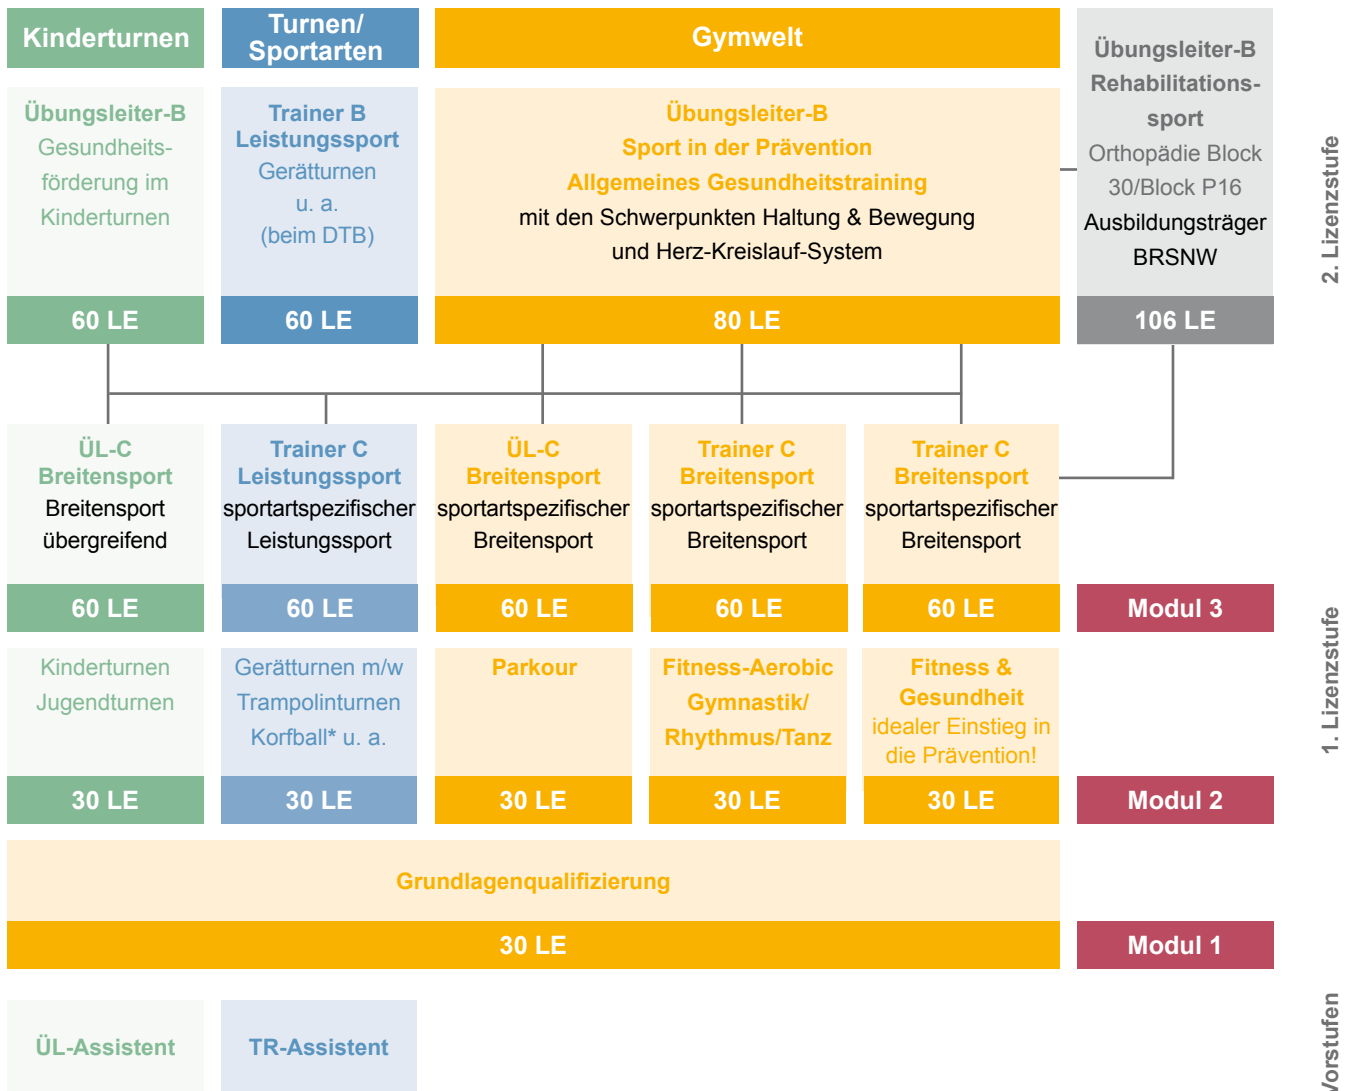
Kinderturnen

Turnen/ Sportarten

Gymwelt

Übungsleiter-B Rehabilitations-sport
Orthopädie Block 30/Block P16
Ausbildungsträger BRSNW

Übungsleiter-B
Gesundheits-förderung im Kinderturnen

60 LE

Trainer B Leistungssport
Gerätturnen u. a. (beim DTB)

60 LE

Übungsleiter-B
Sport in der Prävention
Allgemeines Gesundheitstraining
mit den Schwerpunkten Haltung & Bewegung und Herz-Kreislauf-System

80 LE

106 LE

2. Lizenzstufe

ÜL-C Breitensport
Breitensport übergreifend

60 LE

Trainer C Leistungssport
sportartspezifischer Leistungssport

60 LE

ÜL-C Breitensport
sportartspezifischer Breitensport

60 LE

Trainer C Breitensport
sportartspezifischer Breitensport

60 LE

Trainer C Breitensport
sportartspezifischer Breitensport

60 LE

Modul 3

Kinderturnen Jugendturnen

30 LE

Gerätturnen m/w Trampolinturnen Korfball* u. a.

30 LE

Parkour

30 LE

Fitness-Aerobic Gymnastik/ Rhythmus/Tanz

30 LE

Fitness & Gesundheit
idealer Einstieg in die Prävention!

30 LE

Modul 2

1. Lizenzstufe

Grundlagenqualifizierung

30 LE

Modul 1

ÜL-Assistent

TR-Assistent

Vorstufen